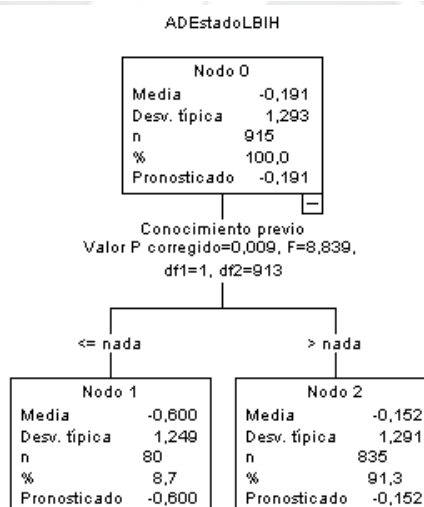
ADEstadoLBIH

| Nodo 0 | |
|---|---|
| Media | -0,191 |
| Desv. típica | 1,293 |
| n | 915 |
| % | 100,0 |
| Pronosticado | -0,191 |

Conocimiento previo
Valor P corregido=0,009, F=8,839, df1=1, df2=913

<= nada

| Nodo 1 | |
|---|---|
| Media | -0,600 |
| Desv. típica | 1,249 |
| n | 80 |
| % | 8,7 |
| Pronosticado | -0,600 |

> nada

| Nodo 2 | |
|---|---|
| Media | -0,152 |
| Desv. típica | 1,291 |
| n | 835 |
| % | 91,3 |
| Pronosticado | -0,152 |